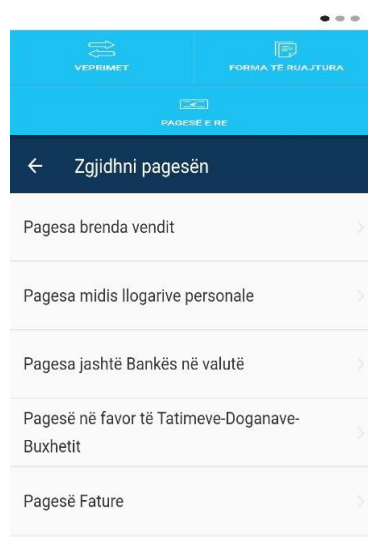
VEPRIMET

FORMA TË RUAJTURA

PAGESË E RE

← Zgjidhni pagesën

Pagesa brenda vendit

Pagesa midis llogarive personale

Pagesa jashtë Bankës në valutë

Pagesë në favor të Tatimeve-Doganave-Buxhetit

Pagesë Fature